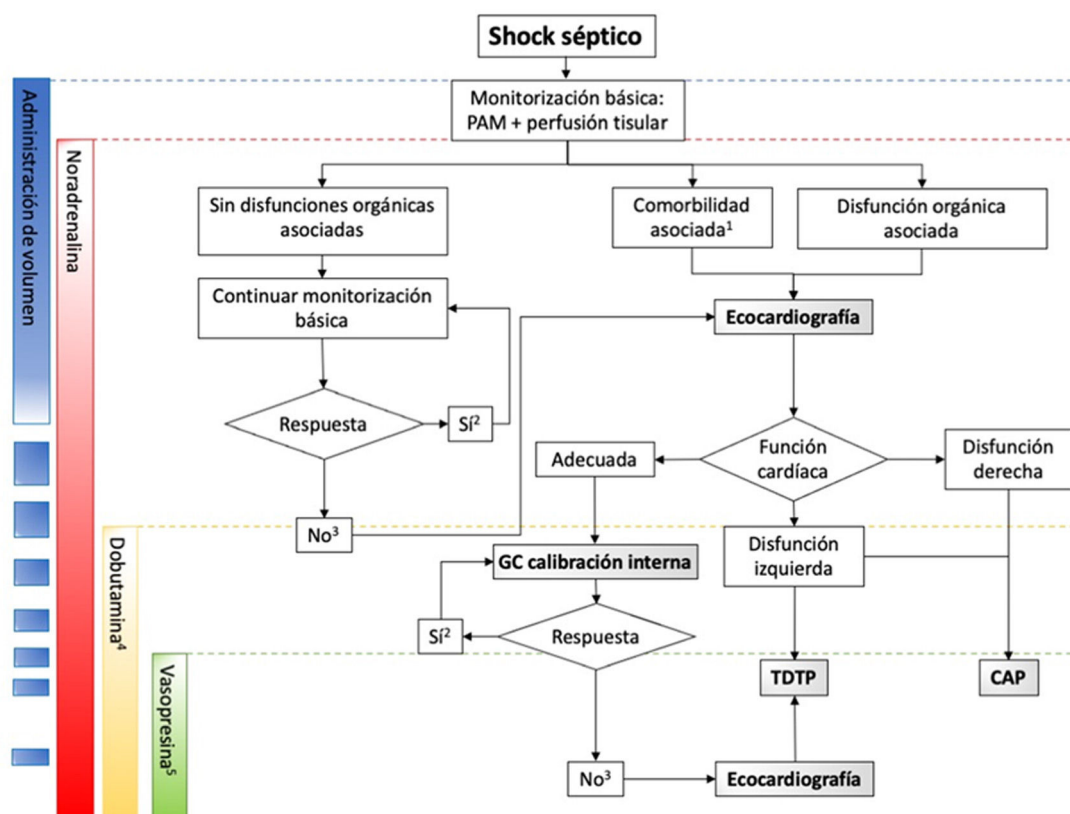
Shock séptico

Administración de volumen

Noradrenalina

Monitorización básica: PAM + perfusión tisular

Sin disfunciones orgánicas asociadas

Comorbilidad asociada$^1$

Disfunción orgánica asociada

Continuar monitorización básica

Ecocardiografía

Respuesta

Sí$^2$

Adecuada

Función cardíaca

Disfunción derecha

No$^3$

Dobutamina$^4$

GC calibración interna

Disfunción izquierda

Sí$^2$

Respuesta

Vasopresina$^5$

TDTP

CAP

No$^3$

Ecocardiografía